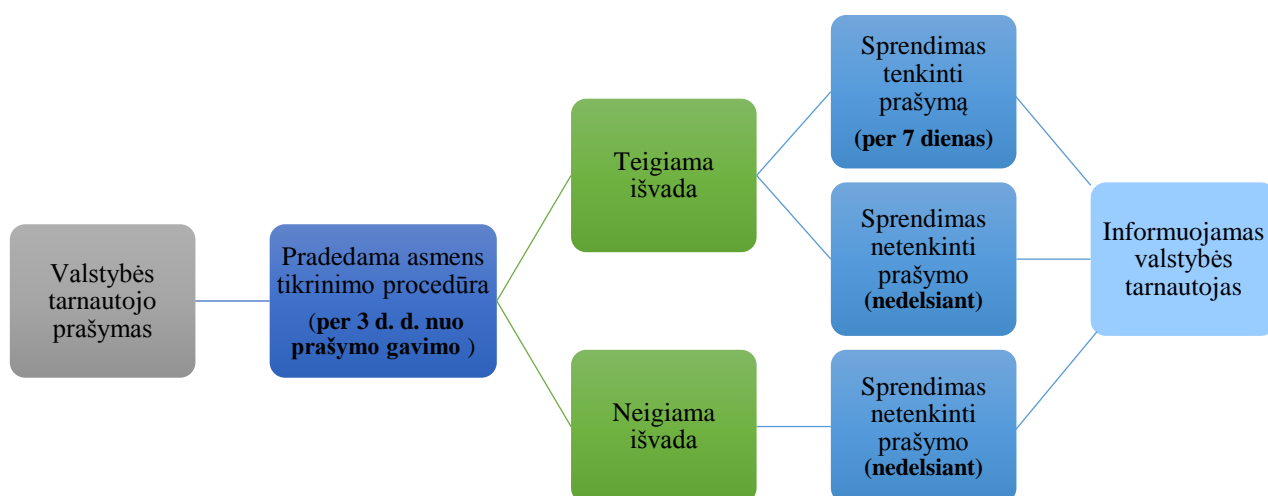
Valstybės tarnautojo prašymas

Pradedama asmens tikrinimo procedūra

(per 3 d. d. nuo prašymo gavimo )

Teigiama išvada

Neigiama išvada

Sprendimas tenkinti prašymą

(per 7 dienas)

Sprendimas netenkinti prašymo

(nedelsiant)

Sprendimas netenkinti prašymo

(nedelsiant)

Informuojamas valstybės tarnautojas